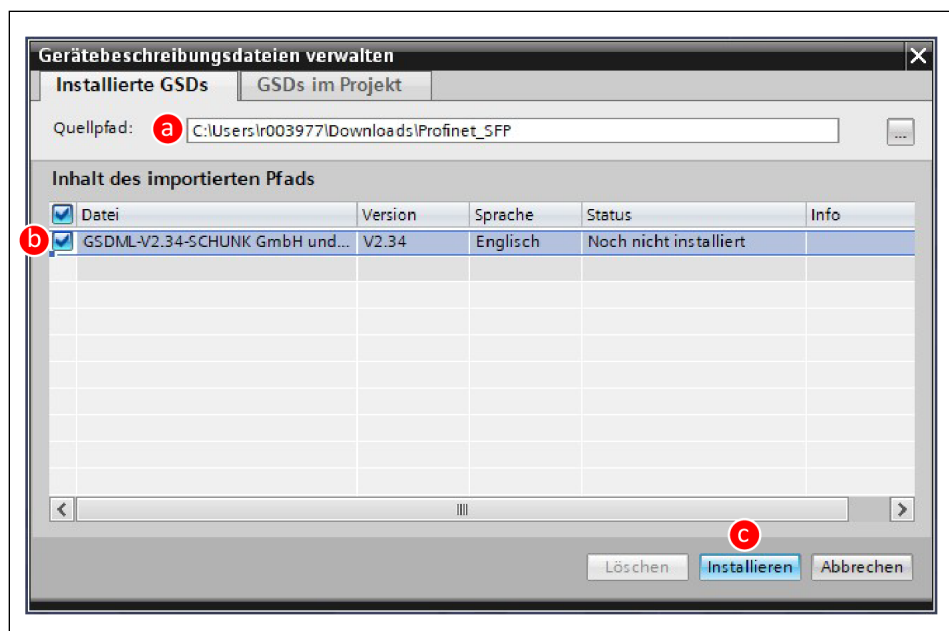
Gerätebeschreibungsdateien verwalten

Installierte GSDs | GSDs im Projekt

Quellpfad: a C:\Users\r003977\Downloads\Profinet_SFP ...

Inhalt des importierten Pfads

| Datei | Version | Sprache | Status | Info |
|---|---|---|---|---|
| GSDML-V2.34-SCHUNK GmbH und... | V2.34 | Englisch | Noch nicht installiert | |

b

c

Löschen Installieren Abbrechen